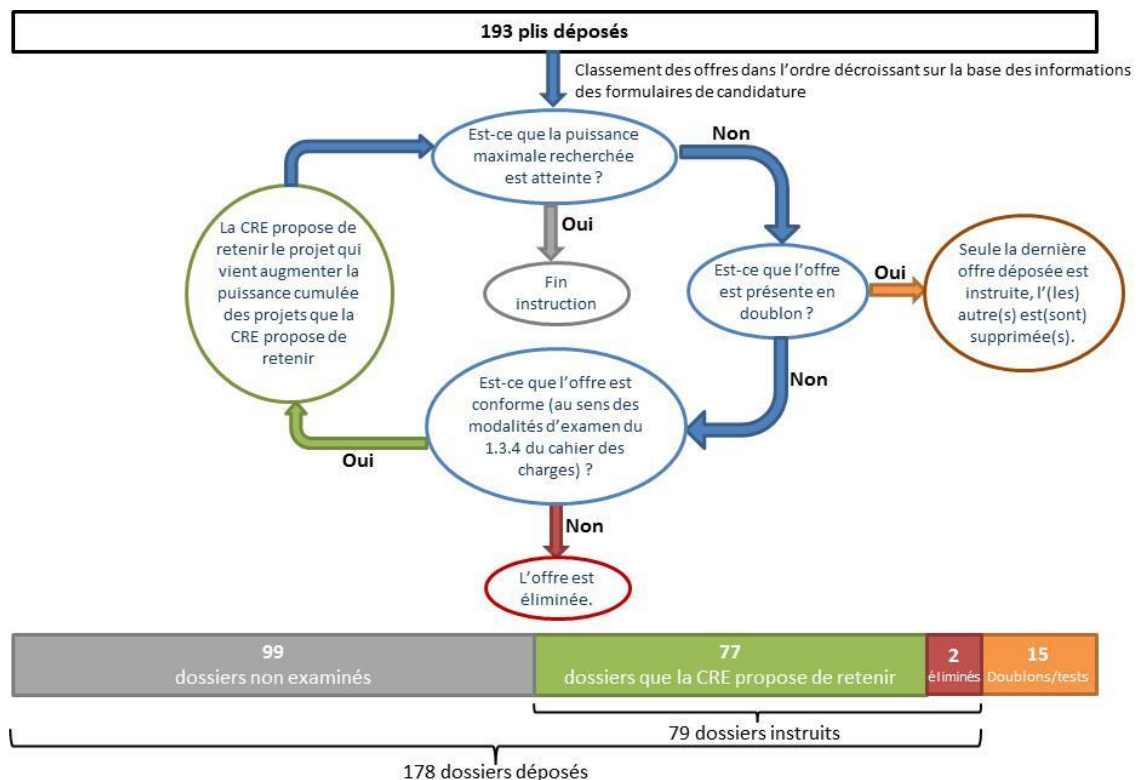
193 plis déposés

Classement des offres dans l'ordre décroissant sur la base des informations des formulaires de candidature

Est-ce que la puissance maximale recherchée est atteinte ?

Non

Oui

Fin instruction

La CRE propose de retenir le projet qui vient augmenter la puissance cumulée des projets que la CRE propose de retenir

Est-ce que l'offre est présente en doublon ?

Oui

Seule la dernière offre déposée est instruite, l'(les) autre(s) est(sont) supprimée(s).

Non

Est-ce que l'offre est conforme (au sens des modalités d'examen du 1.3.4 du cahier des charges) ?

Oui

Non

L'offre est éliminée.

99
dossiers non examinés

77
dossiers que la CRE propose de retenir

2
éliminés

15
Doublons/tests

79 dossiers instruits

178 dossiers déposés